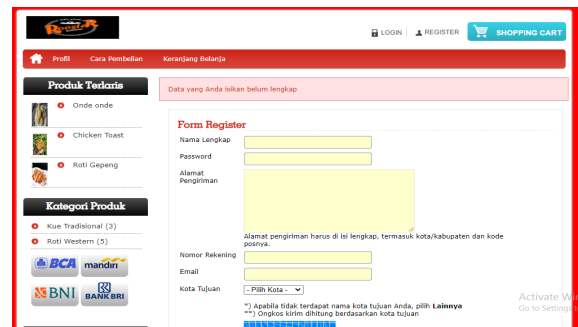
Rooster

LOGIN REGISTER SHOPPING CART

Profil Cara Pembelian Keranjang Belanja

Produk Terlaris

Onde onde

Chicken Toast

Roti Gepeng

Kategori Produk

Kue Tradisional (3)

Roti Western (5)

BCA mandiri

BNI BANK BRI

Data yang Anda isikan belum lengkap

Form Register

Nama Lengkap

Password

Alamat Pengiriman

Alamat pengiriman harus di isi lengkap, termasuk kota/kabupaten dan kode posnya.

Nomor Rekening

Email

Kota Tujuan - Pilih Kota -

*) Apabila tidak terdapat nama kota tujuan Anda, pilih Lainnya
**) Ongkos kirim dihitung berdasarkan kota tujuan

Activate Wi
Go to Settings